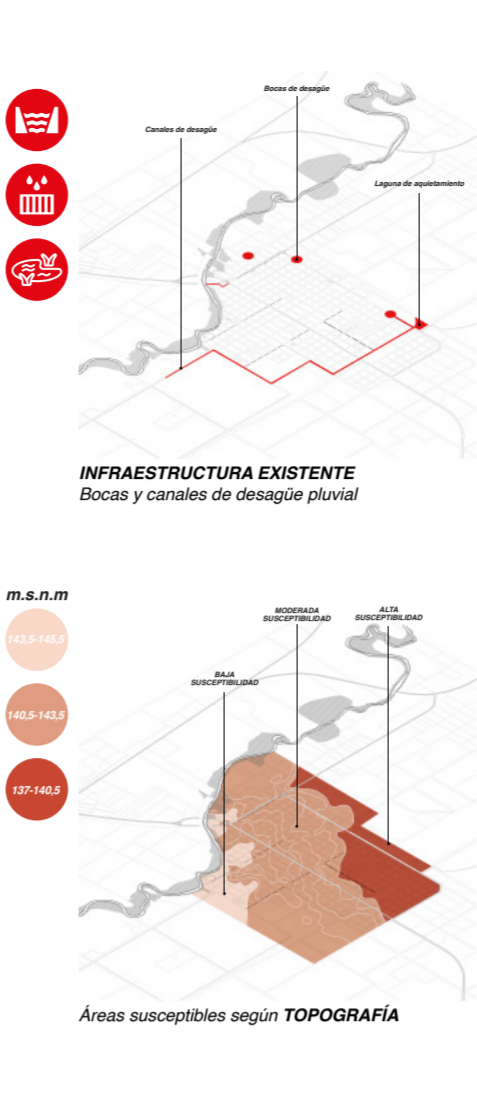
Bocas de desagüe

Canales de desagüe

Laguna de aquietamiento

INFRAESTRUCTURA EXISTENTE
Bocas y canales de desagüe pluvial

m.s.n.m

143,5-145,5

140,5-143,5

137-140,5

MODERADA SUSCEPTIBILIDAD

ALTA SUSCEPTIBILIDAD

BAJA SUSCEPTIBILIDAD

Áreas susceptibles según TOPOGRAFÍA